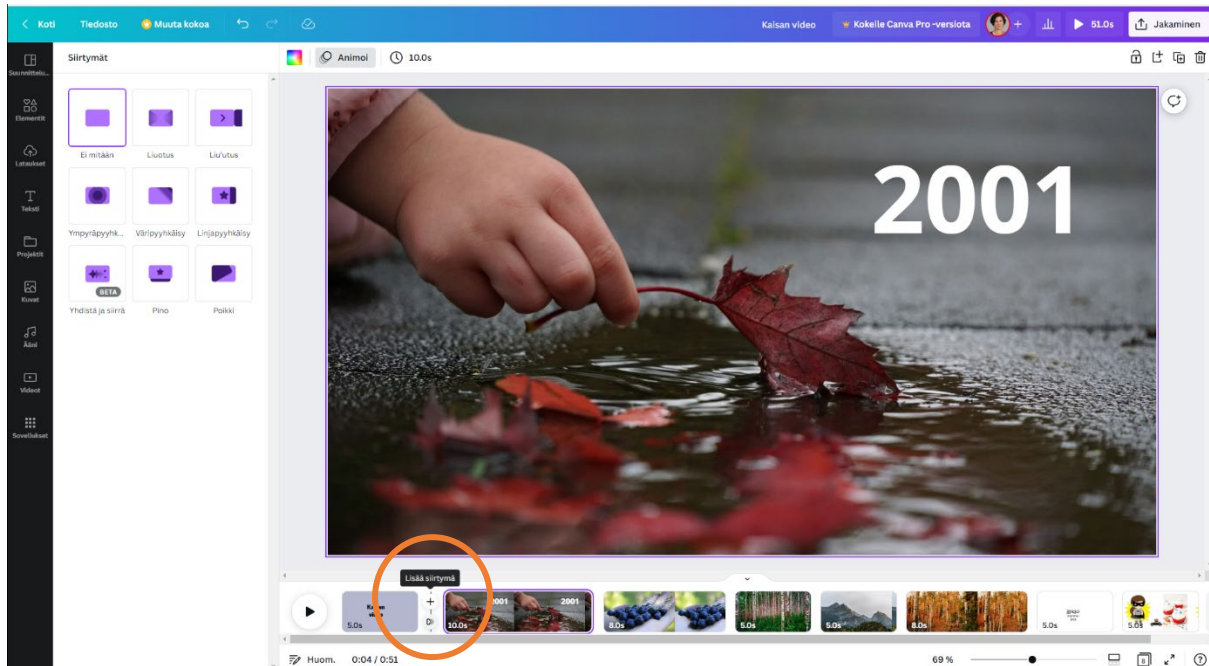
Koti Tiedosto Muuta kokoa
Kaisan video Kokeile Canva Pro -versiota 51.0s Jakaminen

Suunnittelu Elementit Lataukset Teksti Projektit Kuvat Ääni Videot Sovellukset

Siirtymät

Ei mitään
Liuotus
Liu'utus
Ympyräpyyhk...
Väripyyhkäisy
Linjapyyhkäisy
BETA
Yhdistä ja siirrä
Pino
Poikki

Animoi 10.0s

2001

Lisää siirtymä

5.0s 10.0s 2001 2001 8.0s 5.0s 5.0s 8.0s 5.0s 5.0s

Huom. 0:04 / 0:51 69 % ?